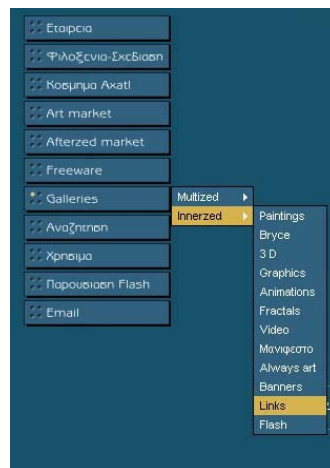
Εταιρεια
Φιλοξενια-Σχεδιαση
Κοσμημα Αχατl
Art market
Afterzed market
Freeware
Galleries
Αναζητηση
Χρησιμα
Παρουσιαση Flash
Email

Multized
Innerzed

Paintings
Bryce
3 D
Graphics
Animations
Fractals
Video
Μανιφεστο
Always art
Banners
Links
Flash